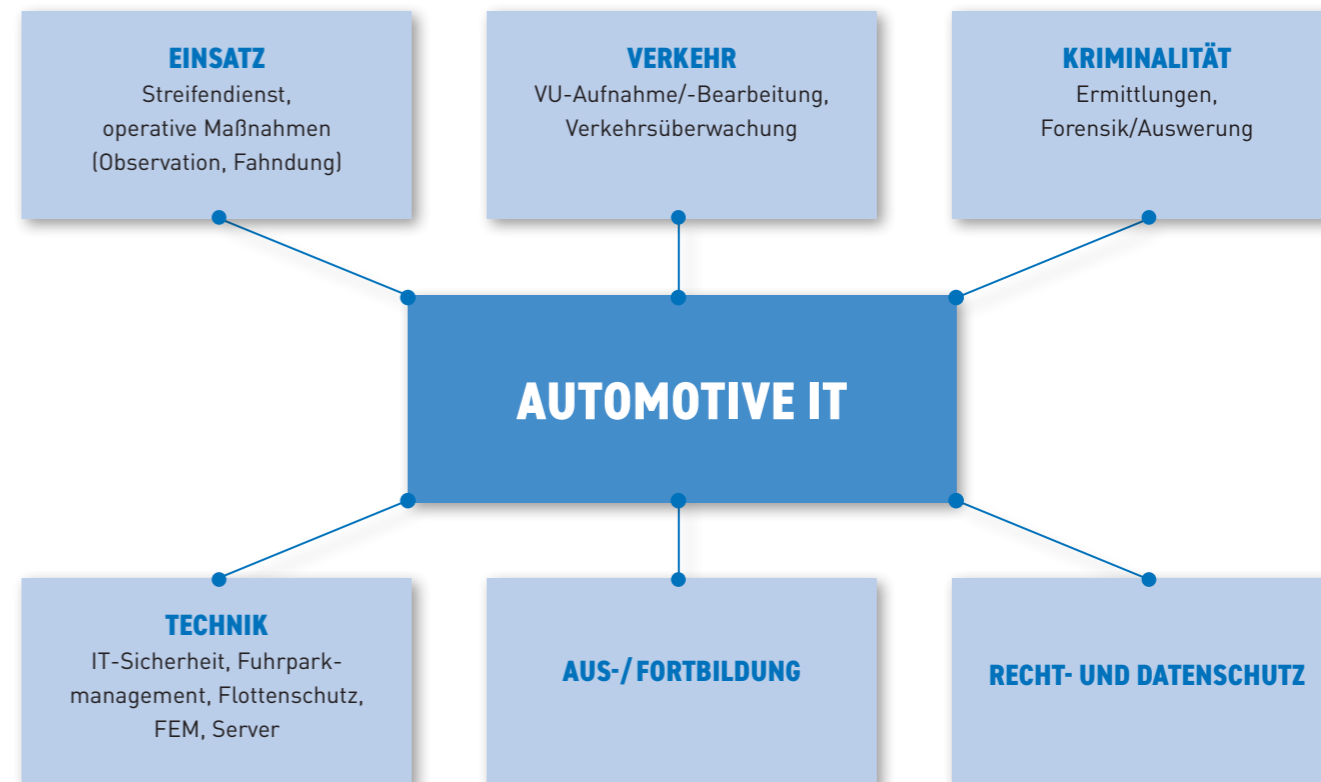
EINSATZ
Streifendienst, operative Maßnahmen (Observation, Fahndung)

VERKEHR
VU-Aufnahme/-Bearbeitung, Verkehrsüberwachung

KRIMINALITÄT
Ermittlungen, Forensik/Auswerung

AUTOMOTIVE IT

TECHNIK
IT-Sicherheit, Fuhrparkmanagement, Flottenschutz, FEM, Server

AUS-/ FORTBILDUNG

RECHT- UND DATENSCHUTZ